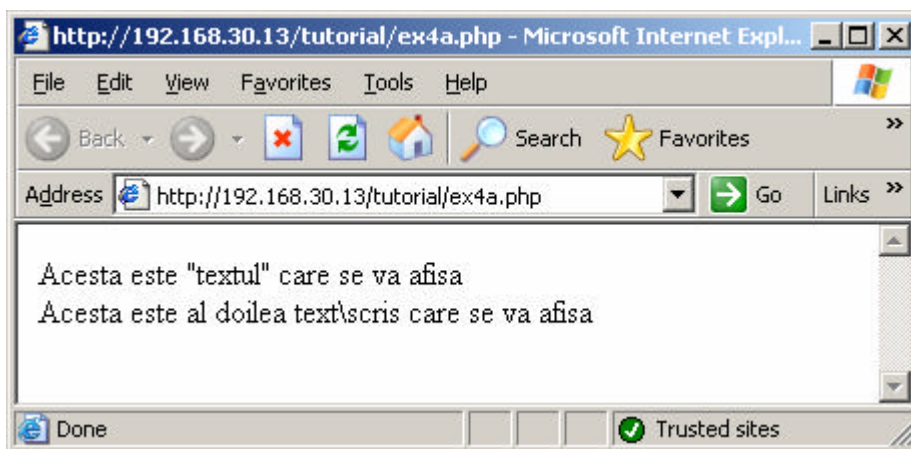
http://192.168.30.13/tutorial/ex4a.php - Microsoft Internet Expl...

File Edit View Favorites Tools Help

Back Search Favorites

Address http://192.168.30.13/tutorial/ex4a.php Go Links

Acesta este "textul" care se va afisa
Acesta este al doilea text\scris care se va afisa

Done Trusted sites